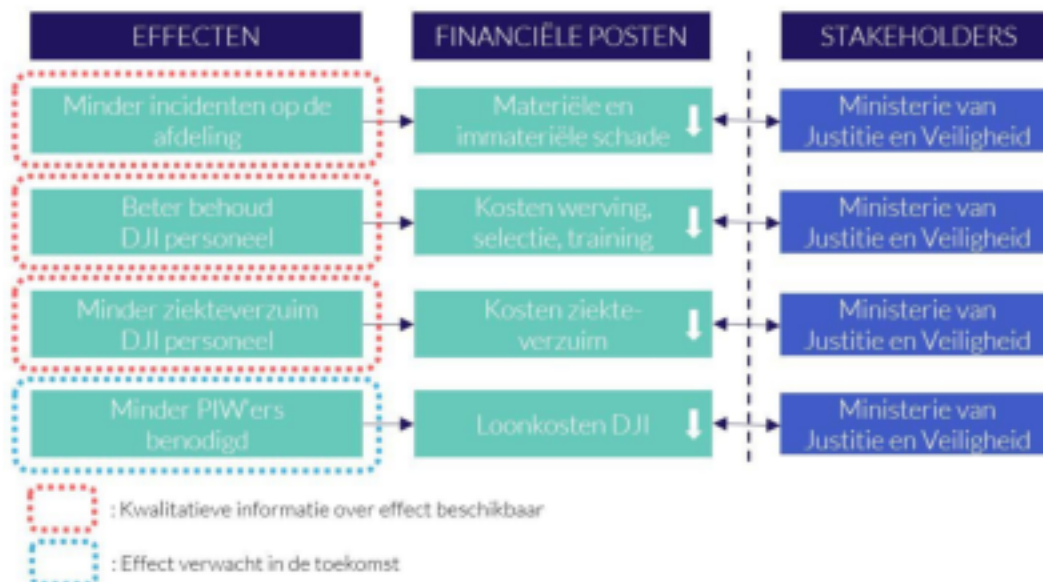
EFFECTEN

FINANCIËLE POSTEN

STAKEHOLDERS

Minder incidenten op de afdeling

Materiële en immateriële schade

Ministerie van Justitie en Veiligheid

Beter behoud DJI personeel

Kosten werving, selectie, training

Ministerie van Justitie en Veiligheid

Minder ziekteverzuim DJI personeel

Kosten ziekteverzuim

Ministerie van Justitie en Veiligheid

Minder PIW'ers benodigd

Loonkosten DJI

Ministerie van Justitie en Veiligheid

: Kwalitatieve informatie over effect beschikbaar

: Effect verwacht in de toekomst